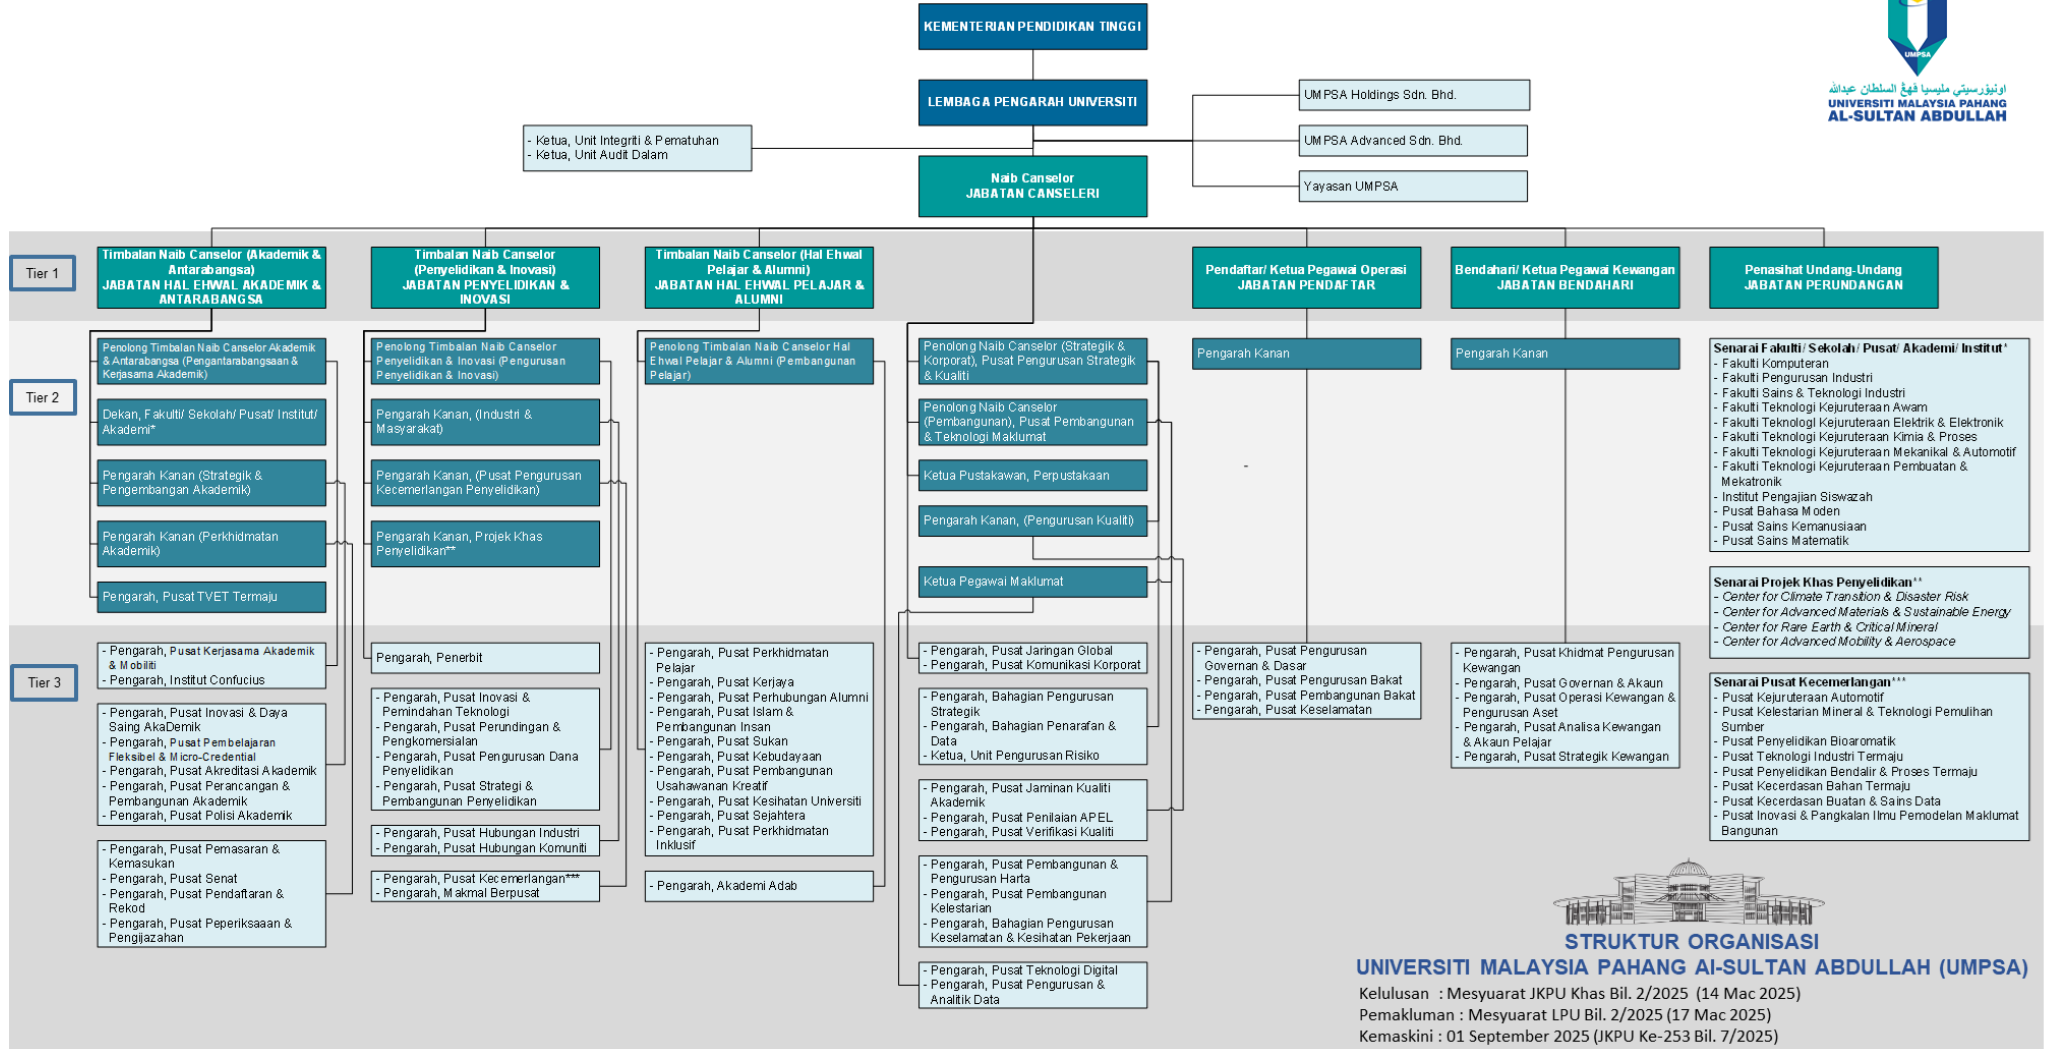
KEMENTERIAN PENDIDIKAN TINGGI

LEMBAGA PENGARAH UNIVERSITI

UMPSA

اونيۏرسيتي مليسيا ڤهڠ السلطان عبدالله
UNIVERSITI MALAYSIA PAHANG AL-SULTAN ABDULLAH

UMPSA Holdings Sdn. Bhd.

UMPSA Advanced Sdn. Bhd.

Yayasan UMPSA

- Ketua, Unit Integriti & Pematuhan
- Ketua, Unit Audit Dalam

Naib Canselor
JABATAN CANSELERI

Tier 1

Timbalan Naib Canselor (Akademik & Antarabangsa)
JABATAN HAL EHWAL AKADEMIK & ANTARABANGSA

Timbalan Naib Canselor (Penyelidikan & Inovasi)
JABATAN PENYELIDIKAN & INOVASI

Timbalan Naib Canselor (Hal Ehwal Pelajar & Alumni)
JABATAN HAL EHWAL PELAJAR & ALUMNI

Pendaftar/ Ketua Pegawai Operasi
JABATAN PENDAFTAR

Bendahari/ Ketua Pegawai Kewangan
JABATAN BENDAHARI

Penasihat Undang-Undang
JABATAN PERUNDANGAN

Tier 2

Penolong Timbalan Naib Canselor Akademik & Antarabangsa (Pengantarabangsaan & Kerjasama Akademik)

Dekan, Fakulti/ Sekolah/ Pusat/ Institut/ Akademi*

Pengarah Kanan (Strategik & Pengembangan Akademik)

Pengarah Kanan (Perkhidmatan Akademik)

Pengarah, Pusat TVET Termaju

Penolong Timbalan Naib Canselor Penyelidikan & Inovasi (Pengurusan Penyelidikan & Inovasi)

Pengarah Kanan, (Industri & Masyarakat)

Pengarah Kanan, (Pusat Pengurusan Kecemerlangan Penyelidikan)

Pengarah Kanan, Projek Khas Penyelidikan**

Penolong Timbalan Naib Canselor Hal Ehwal Pelajar & Alumni (Pembangunan Pelajar)

Penolong Naib Canselor (Strategik & Korporat), Pusat Pengurusan Strategik & Kualiti

Penolong Naib Canselor (Pembangunan), Pusat Pembangunan & Teknologi Maklumat

Ketua Pustakawan, Perpustakaan

Pengarah Kanan, (Pengurusan Kualiti)

Ketua Pegawai Maklumat

Pengarah Kanan

Pengarah Kanan

Senarai Fakulti/ Sekolah/ Pusat/ Akademi/ Institut*
- Fakulti Komputeran
- Fakulti Pengurusan Industri
- Fakulti Sains & Teknologi Industri
- Fakulti Teknologi Kejuruteraan Awam
- Fakulti Teknologi Kejuruteraan Elektrik & Elektronik
- Fakulti Teknologi Kejuruteraan Kimia & Proses
- Fakulti Teknologi Kejuruteraan Mekanikal & Automotif
- Fakulti Teknologi Kejuruteraan Pembuatan & Mekatronik
- Institut Pengajian Siswazah
- Pusat Bahasa Moden
- Pusat Sains Kemanusiaan
- Pusat Sains Matematik

Senarai Projek Khas Penyelidikan**
- Center for Climate Transition & Disaster Risk
- Center for Advanced Materials & Sustainable Energy
- Center for Rare Earth & Critical Mineral
- Center for Advanced Mobility & Aerospace

Tier 3

- Pengarah, Pusat Kerjasama Akademik & Mobiliti
- Pengarah, Institut Confucius

- Pengarah, Pusat Inovasi & Daya Saing AkaDemik
- Pengarah, Pusat Pembelajaran Fleksibel & Micro-Credential
- Pengarah, Pusat Akreditasi Akademik
- Pengarah, Pusat Perancangan & Pembangunan Akademik
- Pengarah, Pusat Polisi Akademik

- Pengarah, Pusat Pemasaran & Kemasukan
- Pengarah, Pusat Senat
- Pengarah, Pusat Pendaftaran & Rekod
- Pengarah, Pusat Peperiksaaan & Pengijazahan

- Pengarah, Penerbit

- Pengarah, Pusat Inovasi & Pemindahan Teknologi
- Pengarah, Pusat Perundingan & Pengkomersialan
- Pengarah, Pusat Pengurusan Dana Penyelidikan
- Pengarah, Pusat Strategi & Pembangunan Penyelidikan

- Pengarah, Pusat Hubungan Industri
- Pengarah, Pusat Hubungan Komuniti

- Pengarah, Pusat Kecemerlangan***
- Pengarah, Makmal Berpusat

- Pengarah, Pusat Perkhidmatan Pelajar
- Pengarah, Pusat Kerjaya
- Pengarah, Pusat Perhubungan Alumni
- Pengarah, Pusat Islam & Pembangunan Insan
- Pengarah, Pusat Sukan
- Pengarah, Pusat Kebudayaan
- Pengarah, Pusat Pembangunan Usahawanan Kreatif
- Pengarah, Pusat Kesihatan Universiti
- Pengarah, Pusat Sejahtera
- Pengarah, Pusat Perkhidmatan Inklusif

- Pengarah, Akademi Adab

- Pengarah, Pusat Jaringan Global
- Pengarah, Pusat Komunikasi Korporat

- Pengarah, Bahagian Pengurusan Strategik
- Pengarah, Bahagian Penarafan & Data
- Ketua, Unit Pengurusan Risiko

- Pengarah, Pusat Jaminan Kualiti Akademik
- Pengarah, Pusat Penilaian APEL
- Pengarah, Pusat Verifikasi Kualiti

- Pengarah, Pusat Pembangunan & Pengurusan Harta
- Pengarah, Pusat Pembangunan Kelestarian
- Pengarah, Bahagian Pengurusan Keselamatan & Kesihatan Pekerjaan

- Pengarah, Pusat Teknologi Digital
- Pengarah, Pusat Pengurusan & Analitik Data

- Pengarah, Pusat Pengurusan Governan & Dasar
- Pengarah, Pusat Pengurusan Bakat
- Pengarah, Pusat Pembangunan Bakat
- Pengarah, Pusat Keselamatan

- Pengarah, Pusat Khidmat Pengurusan Kewangan
- Pengarah, Pusat Governan & Akaun
- Pengarah, Pusat Operasi Kewangan & Pengurusan Aset
- Pengarah, Pusat Analisa Kewangan & Akaun Pelajar
- Pengarah, Pusat Strategik Kewangan

Senarai Pusat Kecemerlangan***
- Pusat Kejuruteraan Automotif
- Pusat Kelestarian Mineral & Teknologi Pemulihan Sumber
- Pusat Penyelidikan Bioaromatik
- Pusat Teknologi Industri Termaju
- Pusat Penyelidikan Bendalir & Proses Termaju
- Pusat Kecerdasan Bahan Termaju
- Pusat Kecerdasan Buatan & Sains Data
- Pusat Inovasi & Pangkalan Ilmu Pemodelan Maklumat Bangunan

STRUKTUR ORGANISASI
UNIVERSITI MALAYSIA PAHANG AI-SULTAN ABDULLAH (UMPSA)
Kelulusan : Mesyuarat JKPU Khas Bil. 2/2025 (14 Mac 2025)
Pemakluman : Mesyuarat LPU Bil. 2/2025 (17 Mac 2025)
Kemaskini : 01 September 2025 (JKPU Ke-253 Bil. 7/2025)